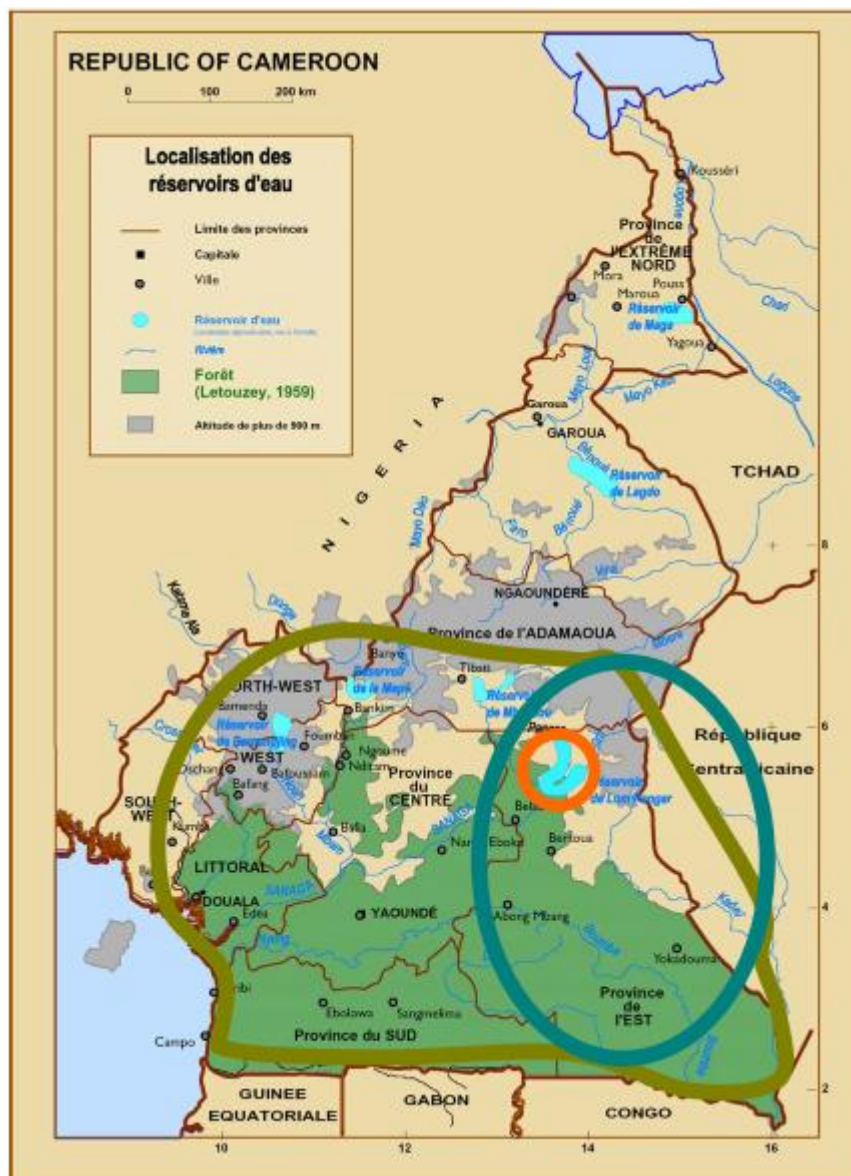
REPUBLIC OF CAMEROON

0 100 200 km

Localisation des réservoirs d'eau

Limite des provinces
Capitale
Ville
Réservoir d'eau
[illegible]
Rivière
Forêt (Letouzey, 1959)
Altitude de plus de 900 m

Kousséri
Province de l'EXTRÊME NORD
Mora
Maroua
Pouss
Réservoir de Maga
Yagoua
Chad
Logone
Mayo Kebi
Mayo Louti
Garoua
GAROUA
Bénoué
Réservoir de Lagdo
TCHAD
NIGERIA
Mayo Déo
Faro
Bénoué
Vina
NGAOUNDERE
Katsina Ala
Donga
Province de l'ADAMAOUA
Banyo
Réservoir de la Mapé
Tibati
Réservoir de Mbakaou
NORTH-WEST
Bamenda
Réservoir de Bamendjing
Foumban
Bankim
Cross
WEST
Dschang
Bafoussam
Bafang
Noun
Ngaoundal
Ndikiniméki
Province du CENTRE
Bétaré
Réservoir de Lom Pangar
République Centrafricaine
SOUTH-WEST
Kumba
Bafia
Belabo
Bertoua
Nanga Eboko
Sanaga
LITTORAL
DOUALA
Edéa
SANAGA
YAOUNDÉ
Nyong
Abong Mbang
Kadey
Boumba
Yokadouma
Kribi
Ebolowa
Sangmelima
Province de l'EST
Campo
Province du SUD
GUINEE EQUATORIALE
GABON
CONGO
10
12
14
16
2
4
6
8